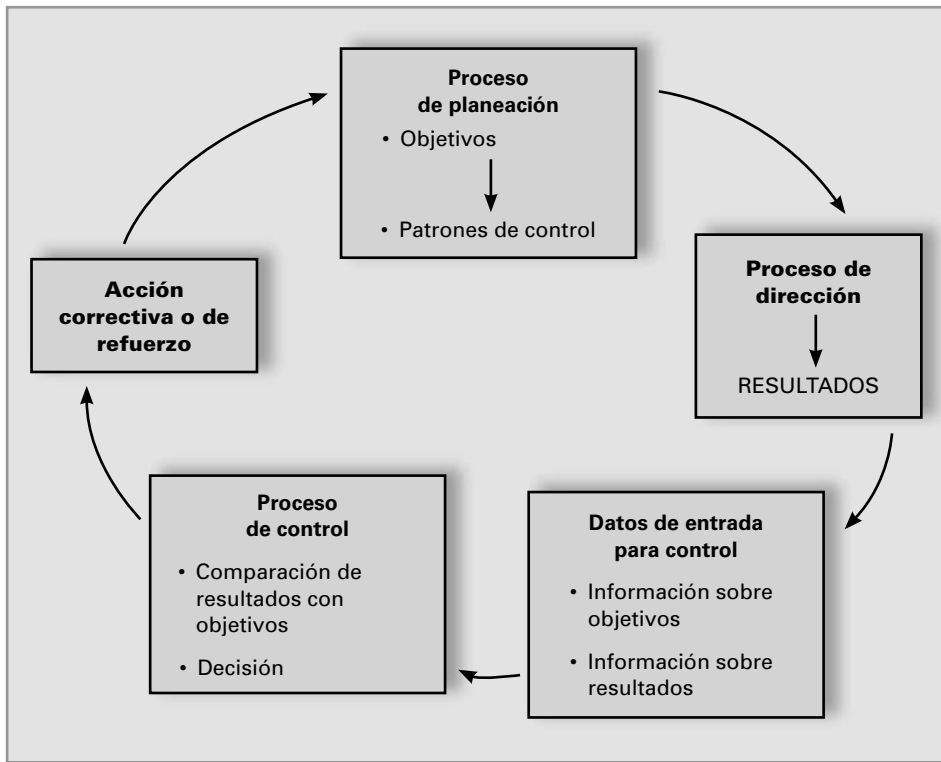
Proceso de planeación

• Objetivos

• Patrones de control

Proceso de dirección

RESULTADOS

Datos de entrada para control

• Información sobre objetivos

• Información sobre resultados

Proceso de control

• Comparación de resultados con objetivos

• Decisión

Acción correctiva o de refuerzo